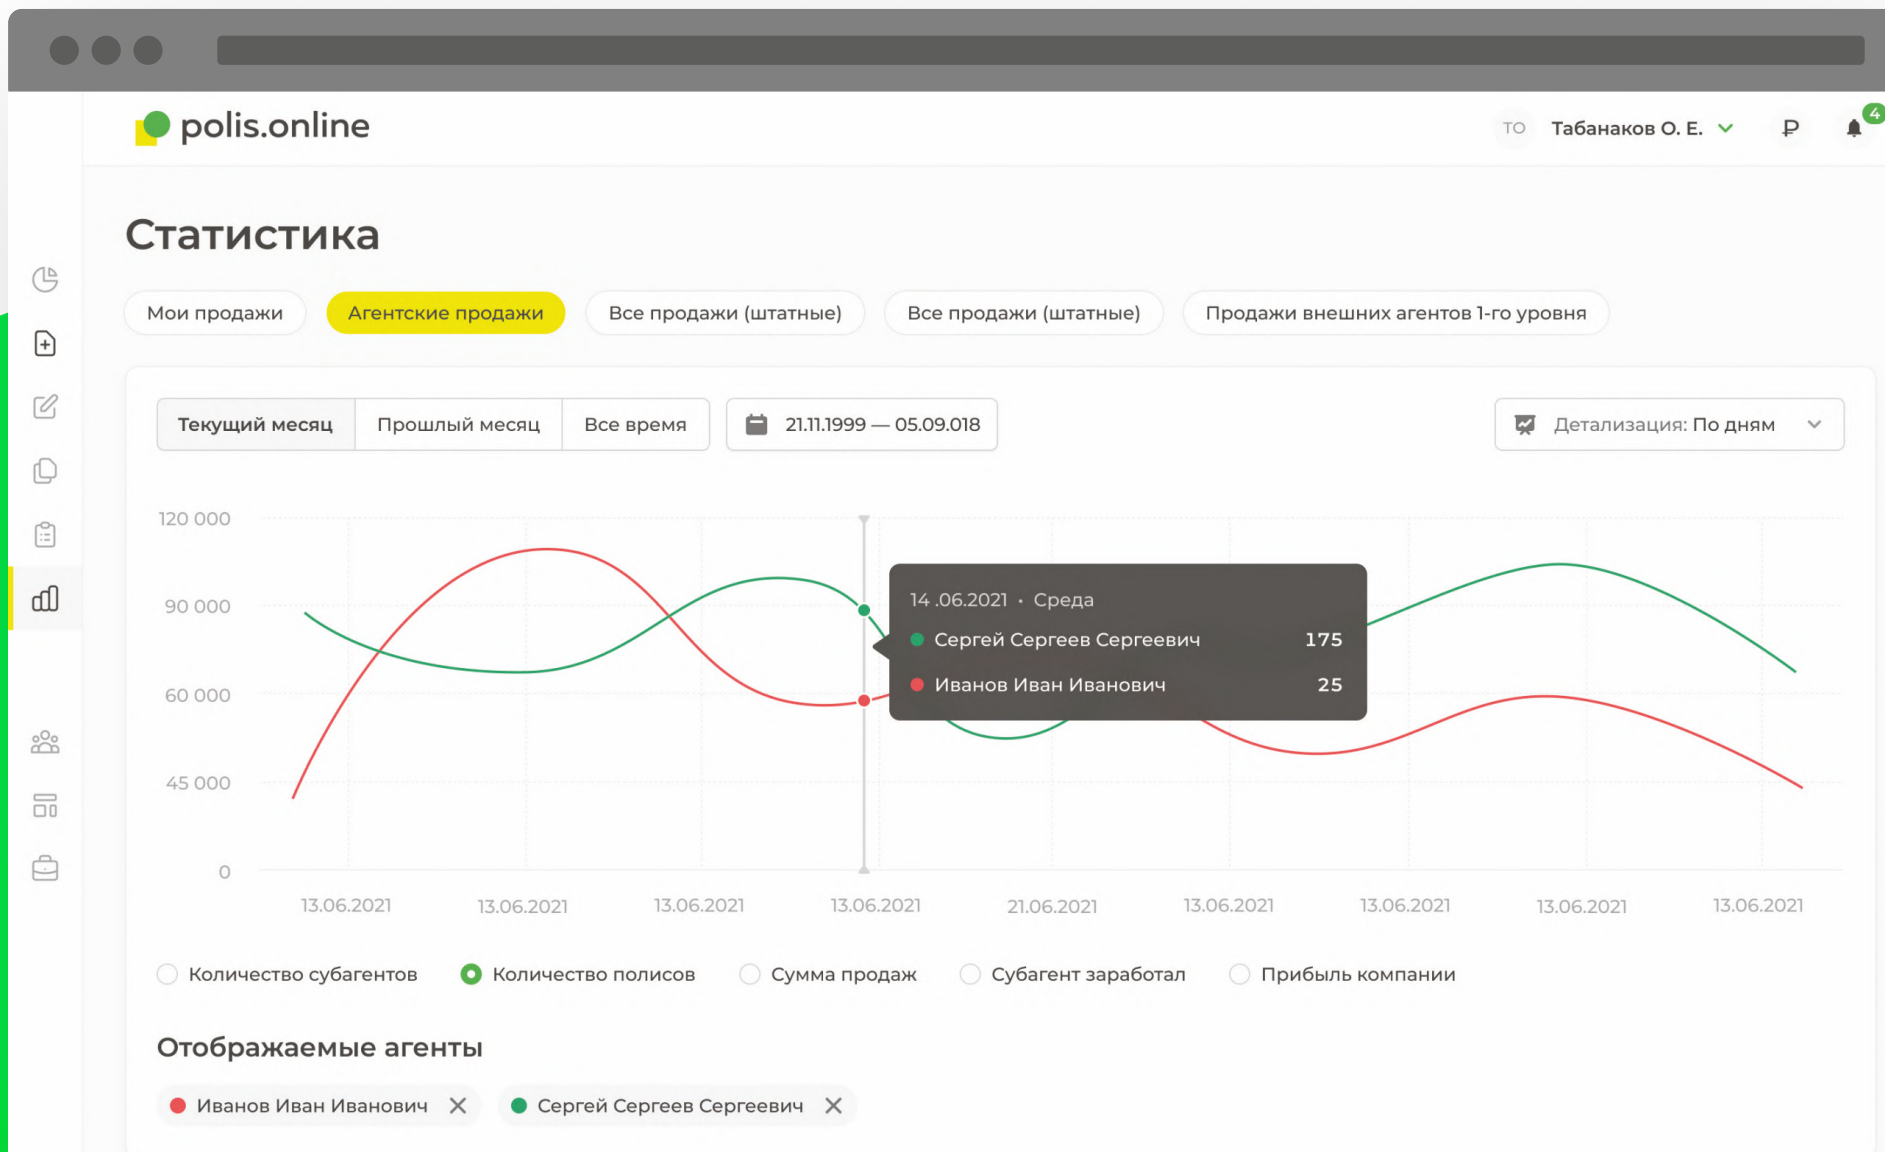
polis.online

ТО Табанаков О. Е. ₽ 4

Статистика

Мои продажи | Агентские продажи | Все продажи (штатные) | Все продажи (штатные) | Продажи внешних агентов 1-го уровня

Текущий месяц | Прошлый месяц | Все время | 21.11.1999 — 05.09.018 | Детализация: По дням

120 000
90 000
60 000
45 000
0

14 .06.2021 • Среда
Сергей Сергеев Сергеевич 175
Иванов Иван Иванович 25

13.06.2021 13.06.2021 13.06.2021 13.06.2021 21.06.2021 13.06.2021 13.06.2021 13.06.2021 13.06.2021

Количество субагентов | Количество полисов | Сумма продаж | Субагент заработал | Прибыль компании

Отображаемые агенты

Иванов Иван Иванович ✕ | Сергей Сергеев Сергеевич ✕